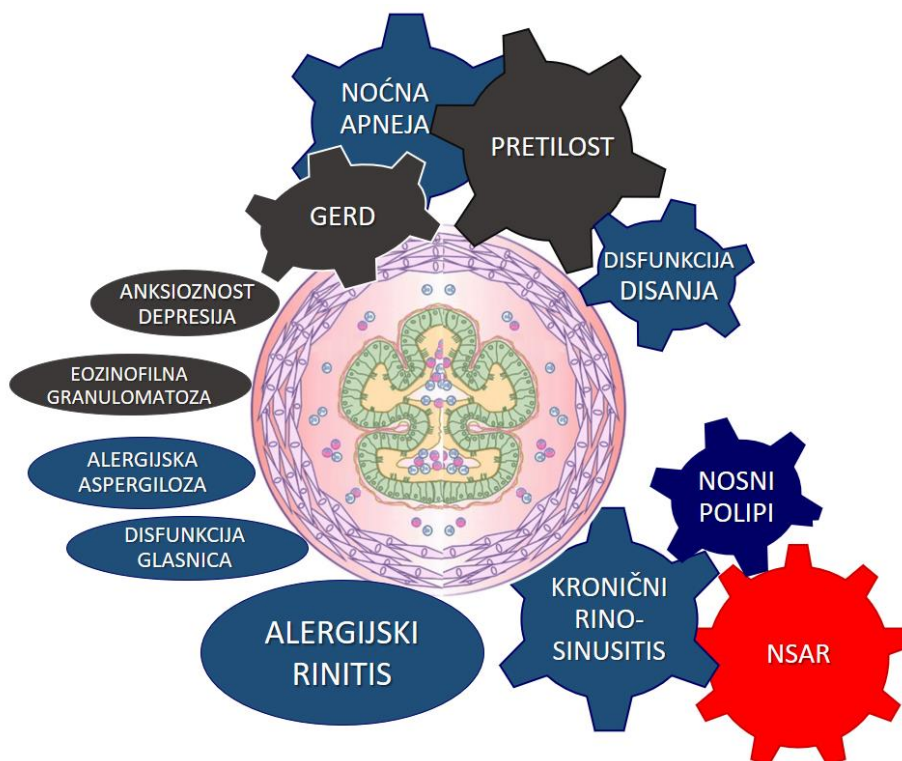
NOĆNA APNEJA

PRETILOST

GERD

DISFUNKCIJA DISANJA

ANKSIOZNOST DEPRESIJA

EOZINOFILNA GRANULOMATOZA

ALERGIJSKA ASPERGILOZA

DISFUNKCIJA GLASNICA

NOSNI POLIPI

KRONIČNI RINO-SINUSITIS

ALERGIJSKI RINITIS

NSAR